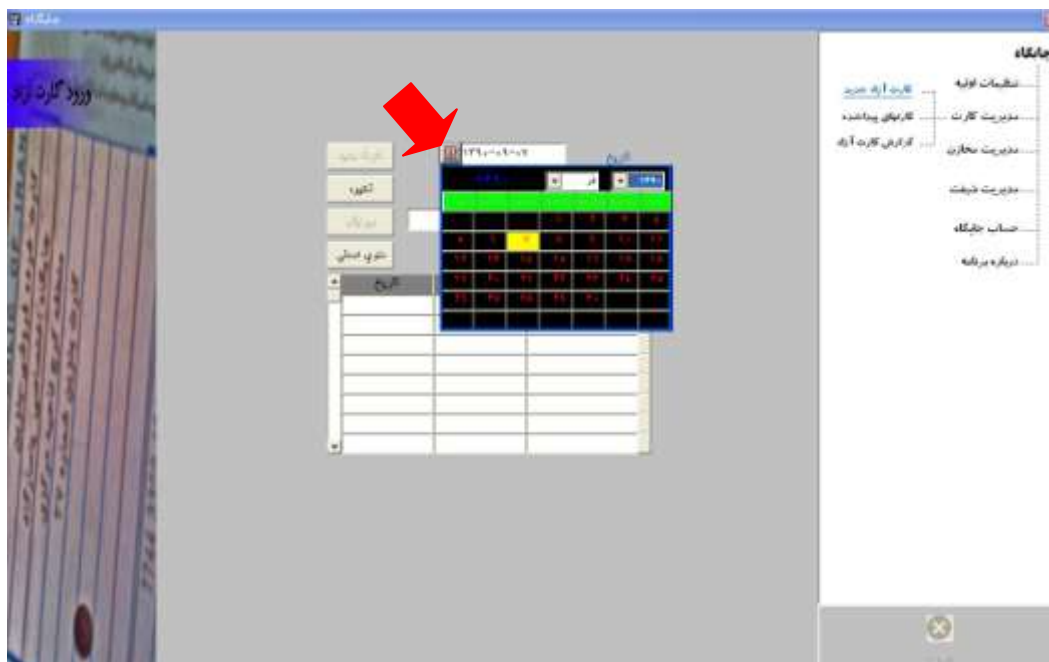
جایگاه

ورود کارت زرد

جایگاه

تنظیمات اولیه

کارت آزاد جدید

مدیریت کارت

کارتهای پیداشده

مدیریت مخازن

گزارش کارت آزاد

مدیریت شیفت

حساب جایگاه

درباره برنامه

کارت جدید

تایید

تاریخ

۱۳۹۰/۰۹/۰۲

آذر

۱۳۹۰

تاریخ

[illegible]